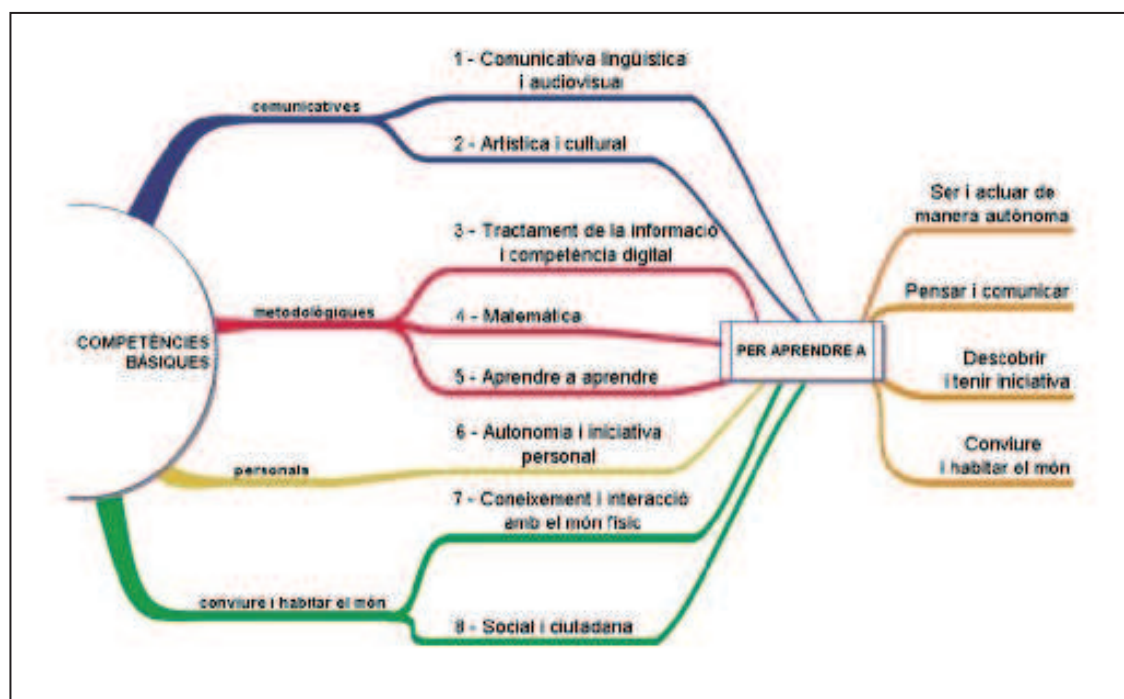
COMPETÈNCIES BÀSIQUES

comunicatives

1 - Comunicativa lingüística i audiovisual

2 - Artística i cultural

metodològiques

3 - Tractament de la informació i competència digital

4 - Matemàtica

5 - Aprendre a aprendre

personals

6 - Autonomia i iniciativa personal

conviure i habitar el món

7 - Coneixement i interacció amb el món físic

8 - Social i ciutadana

PER APRENDRE A

Ser i actuar de manera autònoma

Pensar i comunicar

Descobrir i tenir iniciativa

Conviure i habitar el món